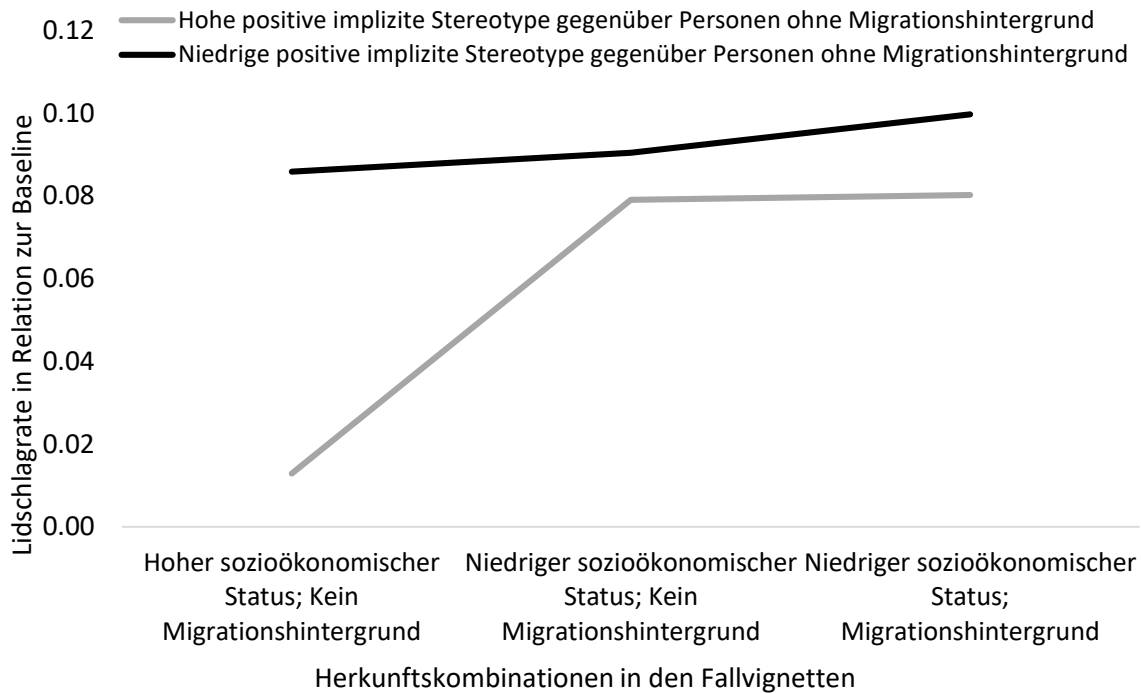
Hohe positive implizite Stereotype gegenüber Personen ohne Migrationshintergrund
Niedrige positive implizite Stereotype gegenüber Personen ohne Migrationshintergrund

Lidschlagrate in Relation zur Baseline

0.12
0.10
0.08
0.06
0.04
0.02
0.00

Hoher sozioökonomischer Status; Kein Migrationshintergrund
Niedriger sozioökonomischer Status; Kein Migrationshintergrund
Niedriger sozioökonomischer Status; Migrationshintergrund

Herkunftskombinationen in den Fallvignetten